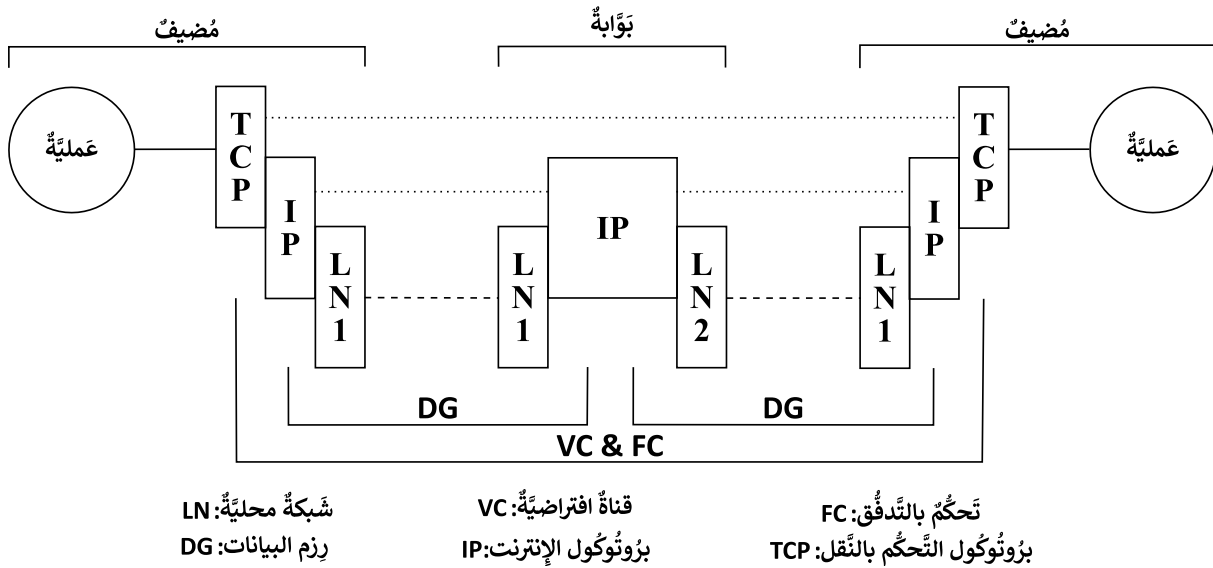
مُضيفٌ

بَوَّابةٌ

مُضيفٌ

عَمليَّةٌ

T C P

I P

L N 1

L N 1

IP

L N 2

L N 1

I P

T C P

عَمليَّةٌ

DG

DG

VC & FC

تَحكُّمٌ بالتَّدفُّق: FC
برُوتُوكُول التَّحكُّم بالنَّقل: TCP

قناةٌ افتراضيَّةٌ: VC
برُوتُوكُول الإنترنت:IP

شَبكةٌ محليَّةٌ: LN
رِزم البيانات: DG